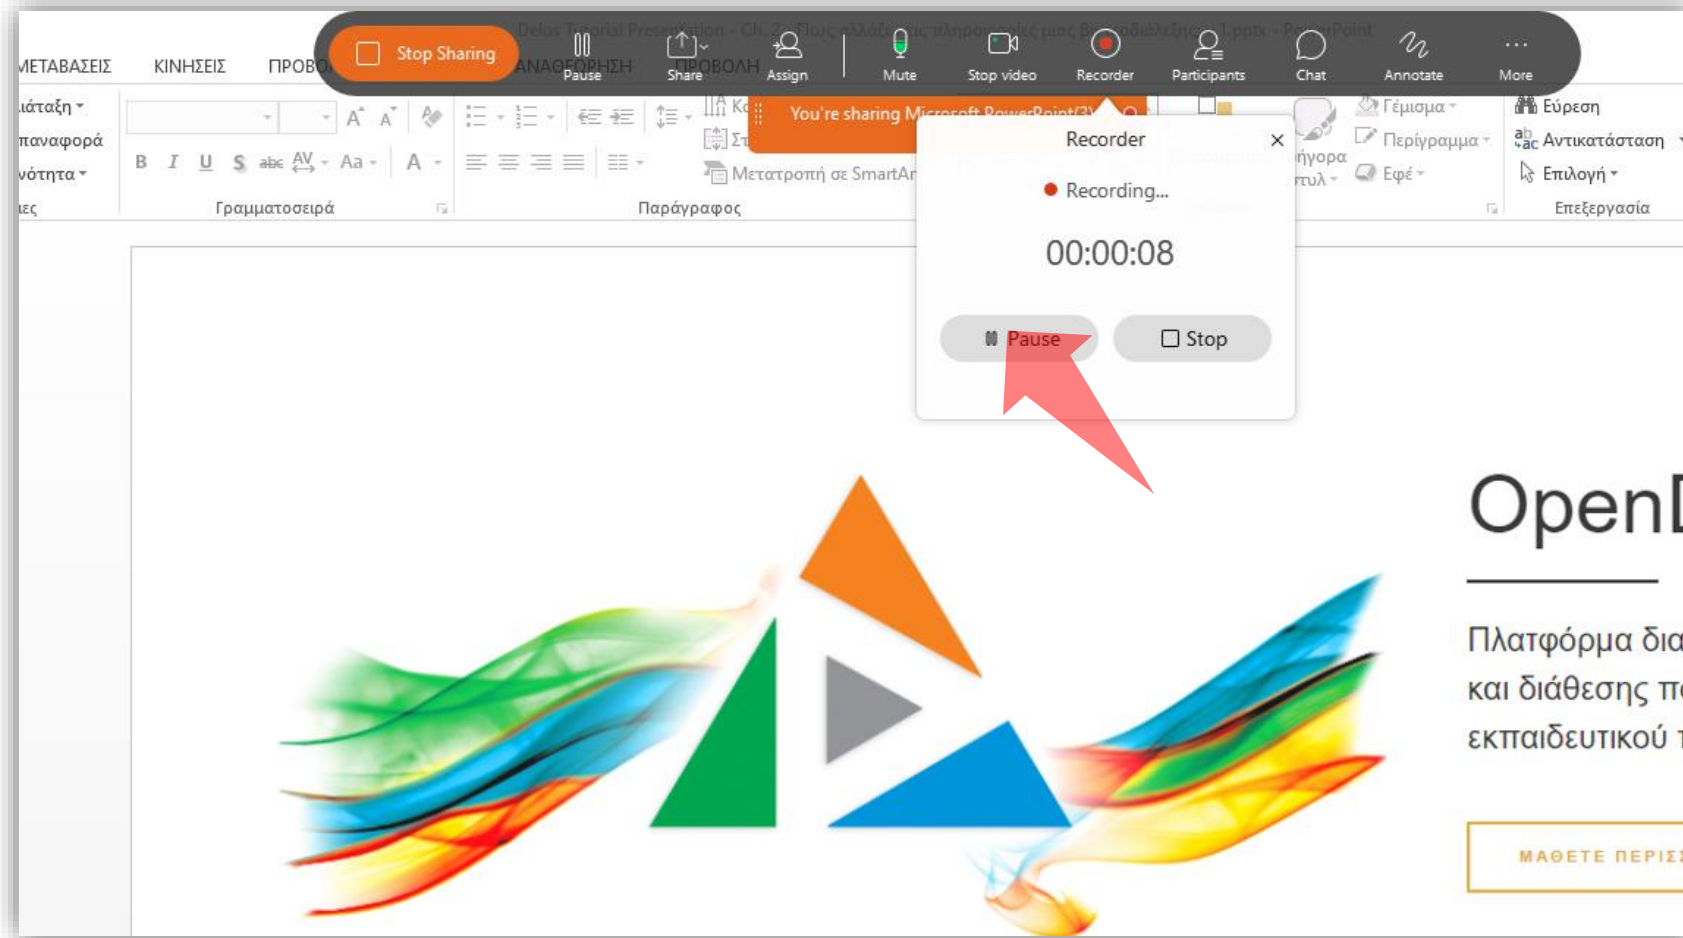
Delos Tutorial Presentation - Ch. 2 - Πως αλλάζουμε τις πληροφορίες μιας βιντεοδιάλεξης - 1.pptx - PowerPoint

ΜΕΤΑΒΑΣΕΙΣ ΚΙΝΗΣΕΙΣ ΠΡΟΒΟ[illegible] ΑΝΑΘΕΩΡΗΣΗ ΠΡΟΒΟΛΗ

Stop Sharing Pause Share Assign Mute Stop video Recorder Participants Chat Annotate More

You're sharing Microsoft PowerPoint(3)

ιάταξη
παναφορά
νότητα
ιες

Γραμματοσειρά

Παράγραφος

Μετατροπή σε SmartAr

Γέμισμα
Περίγραμμα
Εφέ

Εύρεση
Αντικατάσταση
Επιλογή

Επεξεργασία

Recorder
Recording...
00:00:08
Pause
Stop

OpenD

Πλατφόρμα δια
και διάθεσης πο
εκπαιδευτικού τ

ΜΑΘΕΤΕ ΠΕΡΙΣ